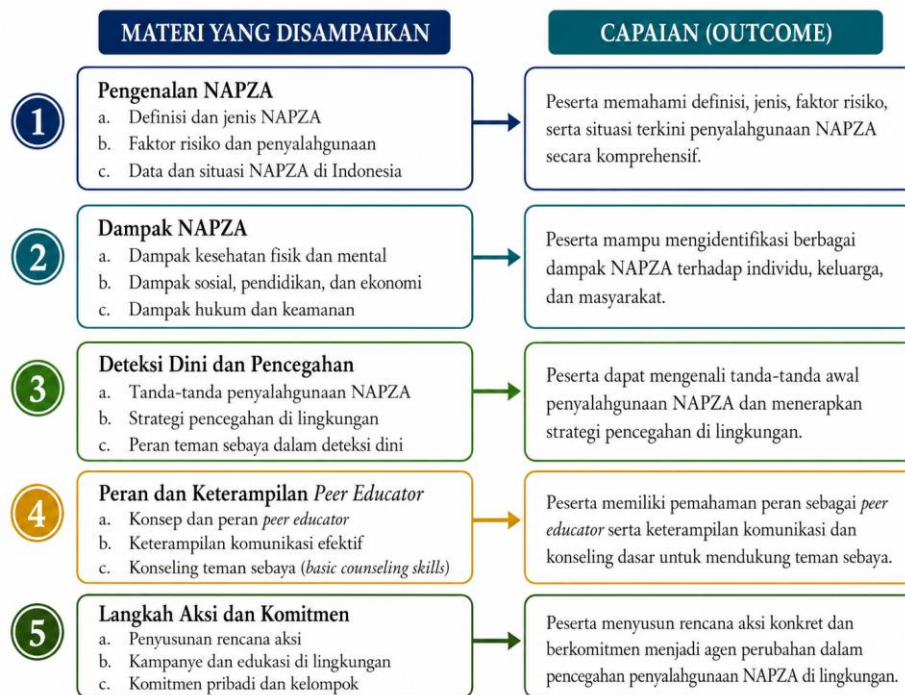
MATERI YANG DISAMPAIKAN

CAPAIAN (OUTCOME)

1

Pengenalan NAPZA
a. Definisi dan jenis NAPZA
b. Faktor risiko dan penyalahgunaan
c. Data dan situasi NAPZA di Indonesia

Peserta memahami definisi, jenis, faktor risiko, serta situasi terkini penyalahgunaan NAPZA secara komprehensif.

2

Dampak NAPZA
a. Dampak kesehatan fisik dan mental
b. Dampak sosial, pendidikan, dan ekonomi
c. Dampak hukum dan keamanan

Peserta mampu mengidentifikasi berbagai dampak NAPZA terhadap individu, keluarga, dan masyarakat.

3

Deteksi Dini dan Pencegahan
a. Tanda-tanda penyalahgunaan NAPZA
b. Strategi pencegahan di lingkungan
c. Peran teman sebaya dalam deteksi dini

Peserta dapat mengenali tanda-tanda awal penyalahgunaan NAPZA dan menerapkan strategi pencegahan di lingkungan.

4

Peran dan Keterampilan Peer Educator
a. Konsep dan peran peer educator
b. Keterampilan komunikasi efektif
c. Konseling teman sebaya (basic counseling skills)

Peserta memiliki pemahaman peran sebagai peer educator serta keterampilan komunikasi dan konseling dasar untuk mendukung teman sebaya.

5

Langkah Aksi dan Komitmen
a. Penyusunan rencana aksi
b. Kampanye dan edukasi di lingkungan
c. Komitmen pribadi dan kelompok

Peserta menyusun rencana aksi konkret dan berkomitmen menjadi agen perubahan dalam pencegahan penyalahgunaan NAPZA di lingkungan.